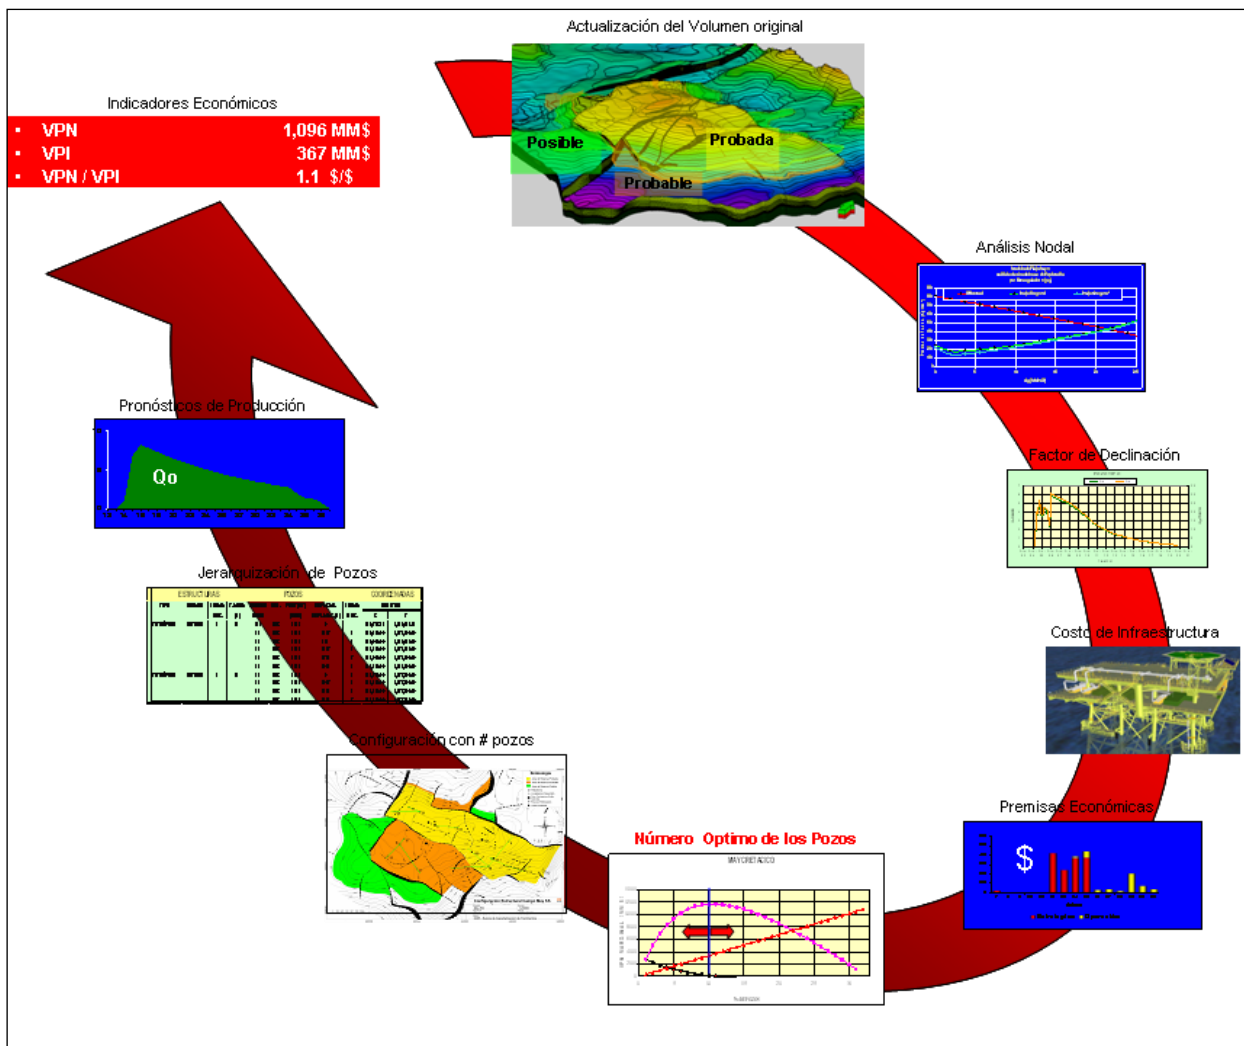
Actualización del Volumen original

Indicadores Económicos

| | | |
|---|---|---|
| ▪ | VPN | 1,096 MM$ |
| ▪ | VPI | 367 MM$ |
| ▪ | VPN / VPI | 1.1 $/$ |

Posible

Probada

Probable

Análisis Nodal

Pronósticos de Producción

Qo

Factor de Declinación

Jerarquización de Pozos

ESTRUCTURAS

POZOS

COORDENADAS

Costo de Infraestructura

Configuración con # pozos

Premisas Económicas

$

Número Optimo de los Pozos

MAYCRETACICO